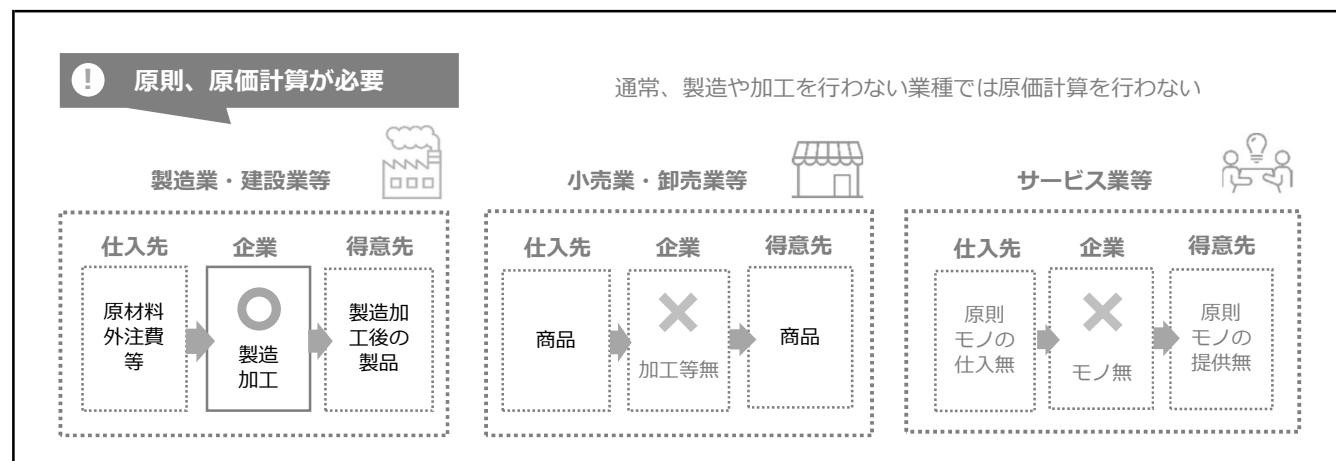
原則、原価計算が必要

通常、製造や加工を行わない業種では原価計算を行わない

製造業・建設業等

仕入先 企業 得意先

原材料 外注費 等

製造 加工

製造加工後の製品

小売業・卸売業等

仕入先 企業 得意先

商品

加工等無

商品

サービス業等

仕入先 企業 得意先

原則 モノの 仕入無

モノ無

原則 モノの 提供無